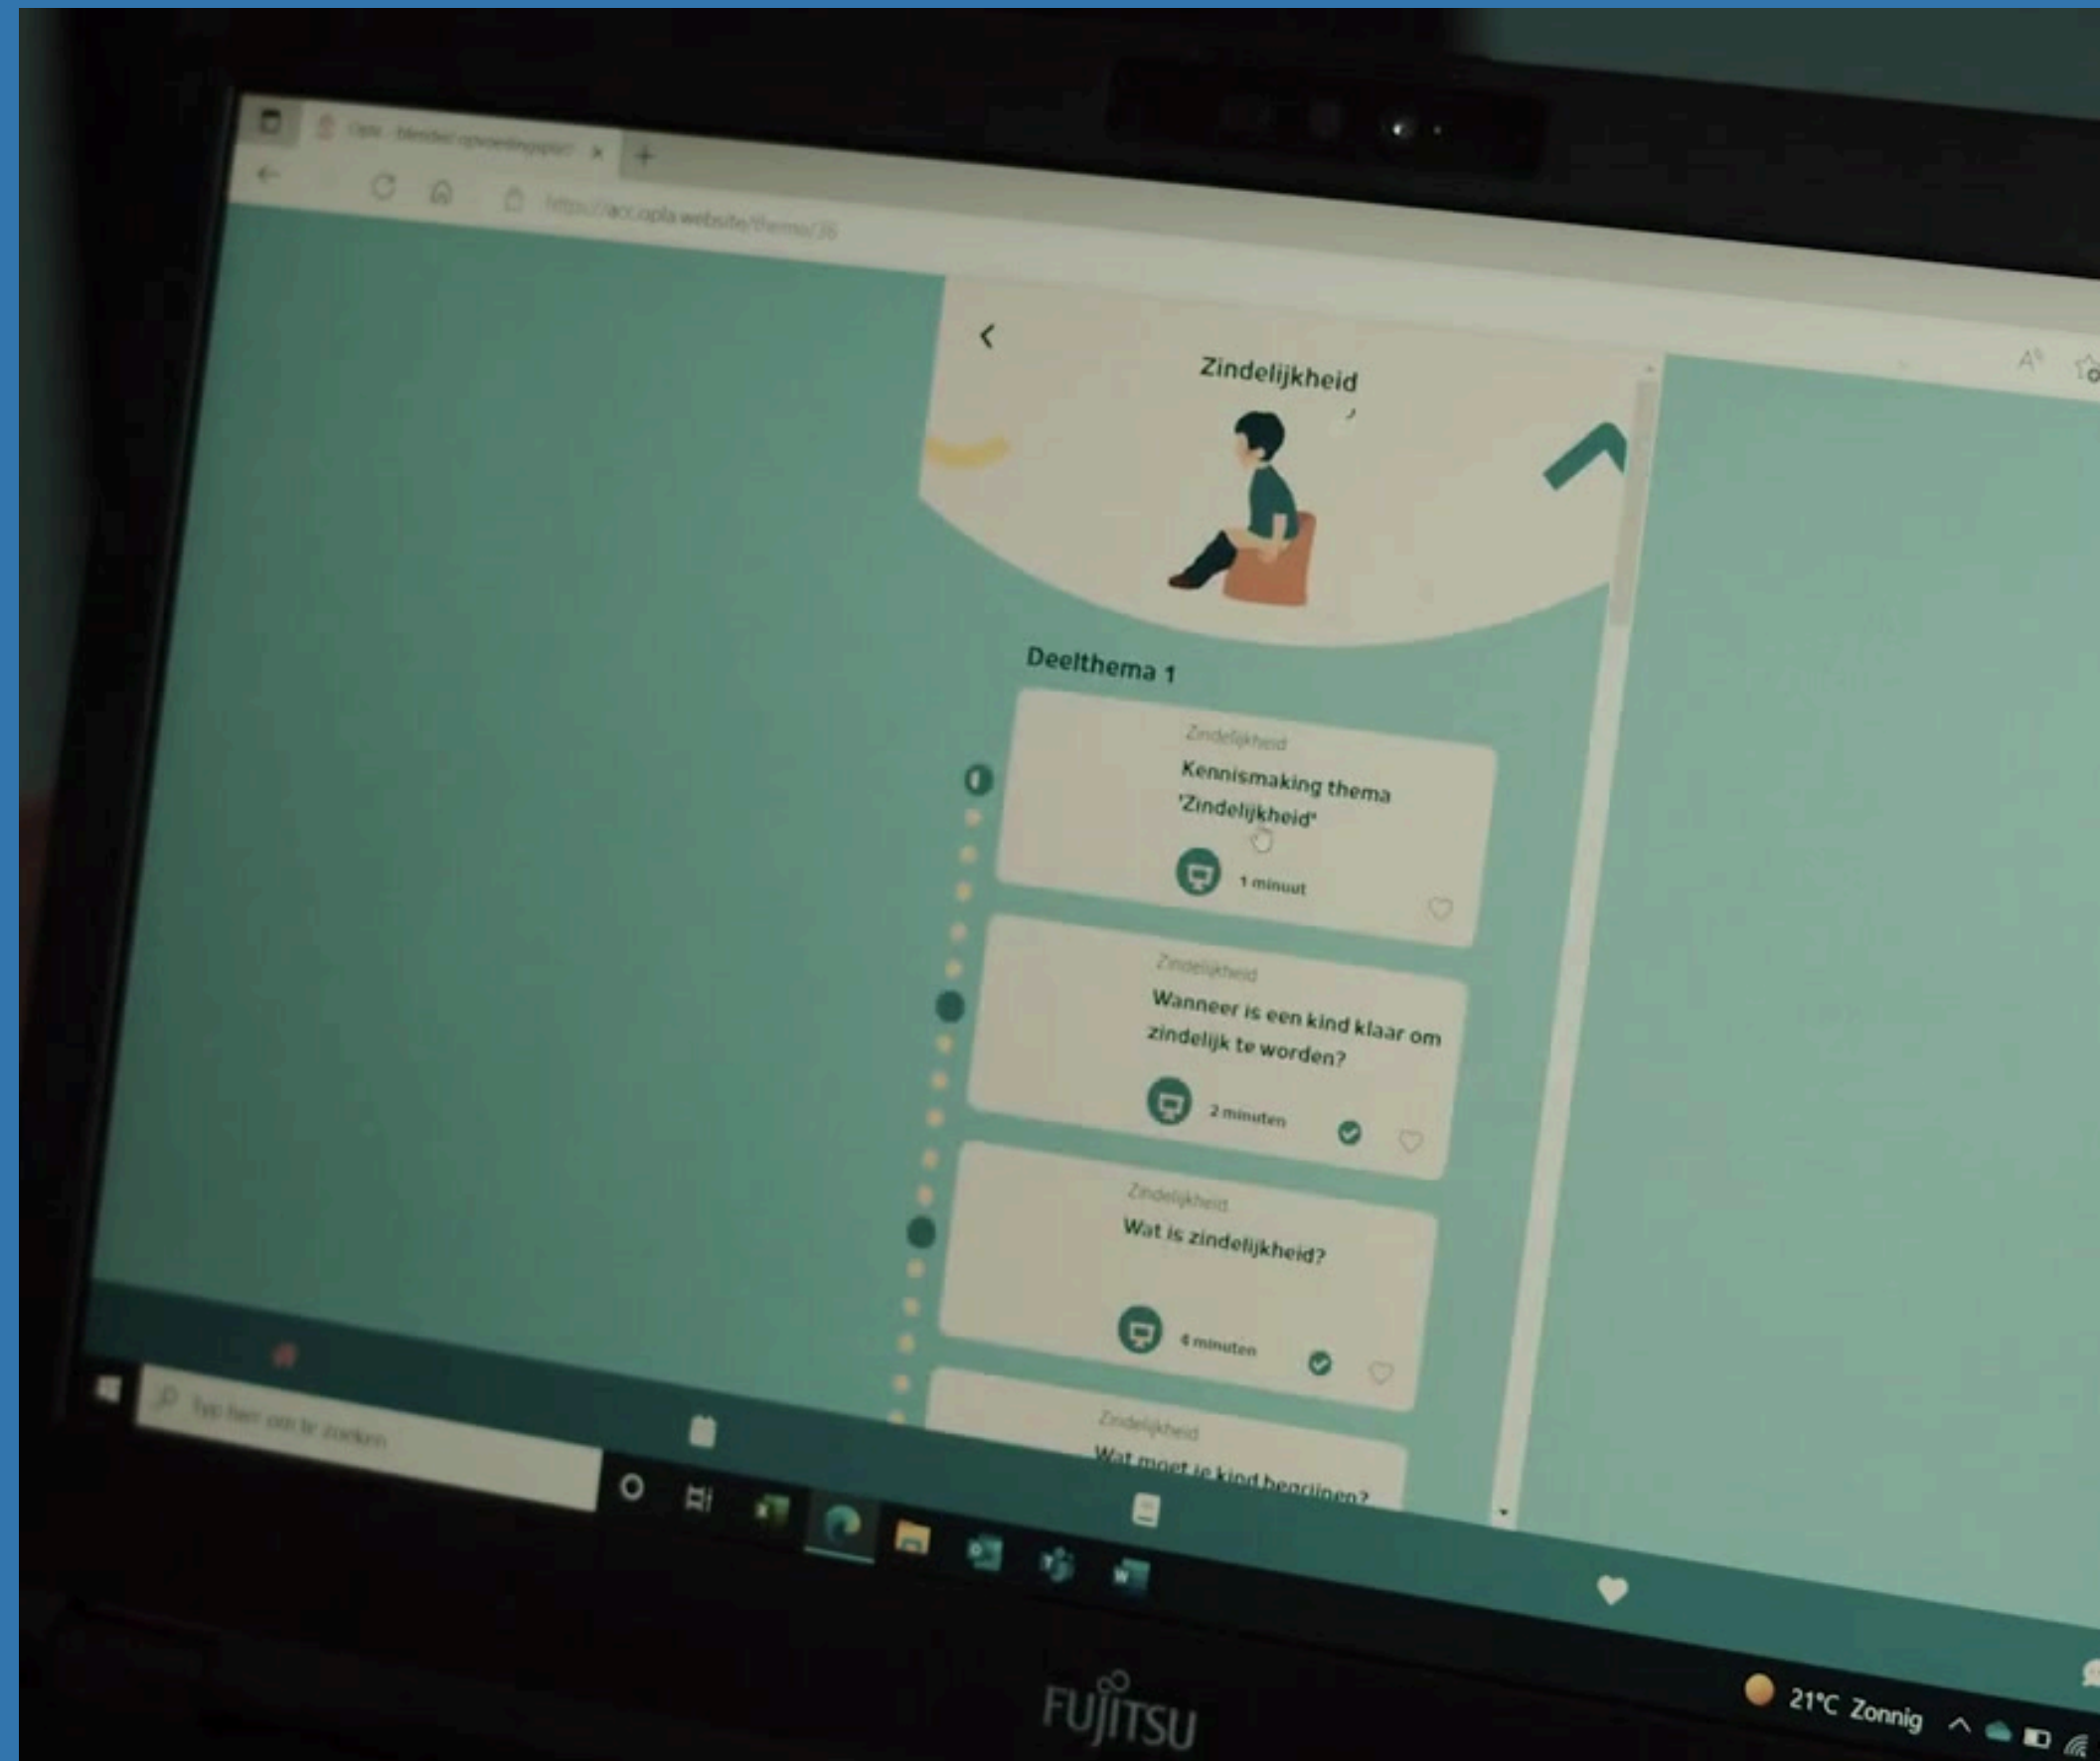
Opla - blended opvoedingsplat

https://acc.opla.website/thema/36

Zindelijkheid

Deelthema 1

Zindelijkheid
Kennismaking thema 'Zindelijkheid'
1 minuut

Zindelijkheid
Wanneer is een kind klaar om zindelijk te worden?
2 minuten

Zindelijkheid
Wat is zindelijkheid?
4 minuten

Zindelijkheid
Wat moet je kind begrijpen?

Typ hier om te zoeken

21°C Zonnig

FUJITSU